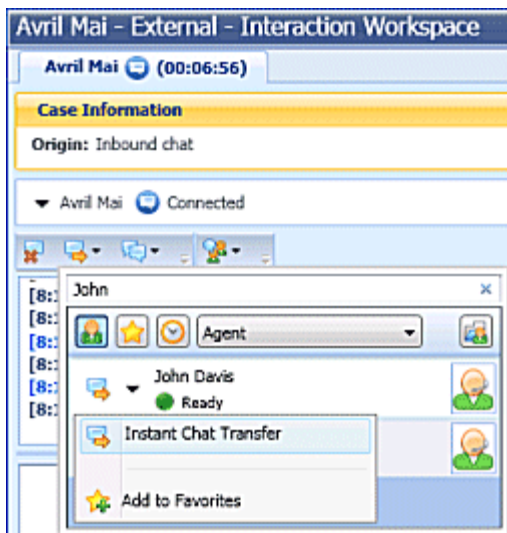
Avril Mai - External - Interaction Workspace

Avril Mai (00:06:56)

Case Information

Origin: Inbound chat

Avril Mai Connected

[8:
[8:
[8:
[8:
[8:
[8:

John ×

Agent

John Davis
Ready

Instant Chat Transfer

Add to Favorites